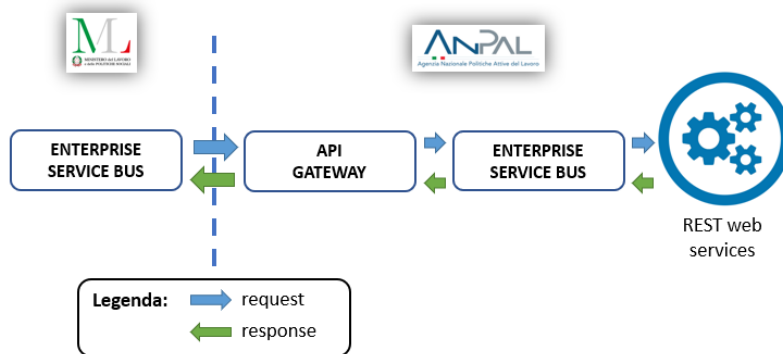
ML
MINISTERO del LAVORO e delle POLITICHE SOCIALI

ANPAL
Agenzia Nazionale Politiche Attive del Lavoro

ENTERPRISE SERVICE BUS

API GATEWAY

ENTERPRISE SERVICE BUS

REST web services

Legenda: request
response